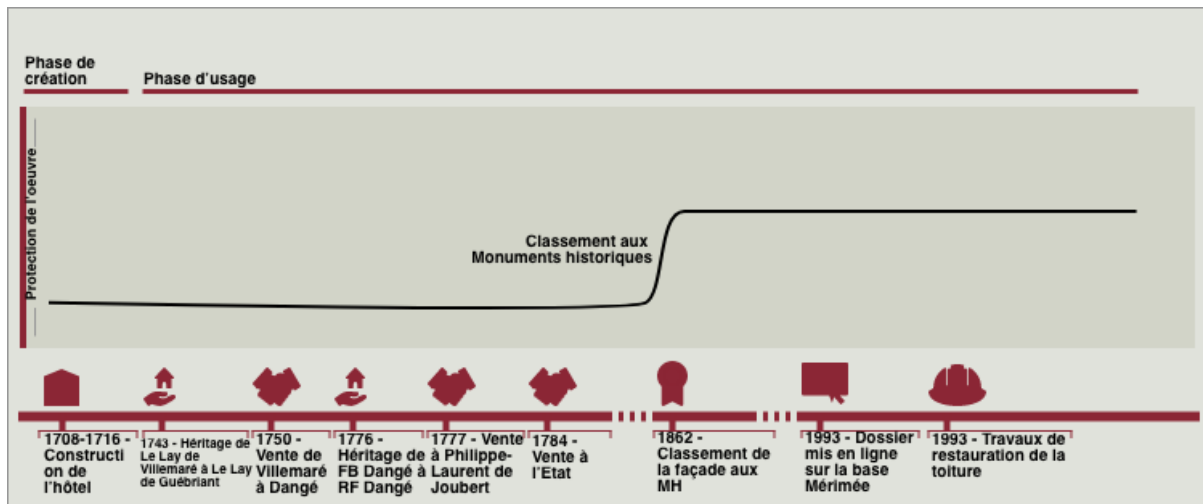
Phase de création

Phase d'usage

Protection de l'oeuvre

Classement aux Monuments historiques

1708-1716 - Construction de l'hôtel

1743 - Héritage de Le Lay de Villemaré à Le Lay de Guébriant

1750 - Vente de Villemaré à Dangé

1776 - Héritage de FB Dangé à RF Dangé

1777 - Vente à Philippe-Laurent de Joubert

1784 - Vente à l'Etat

1862 - Classement de la façade aux MH

1993 - Dossier mis en ligne sur la base Mérimée

1993 - Travaux de restauration de la toiture